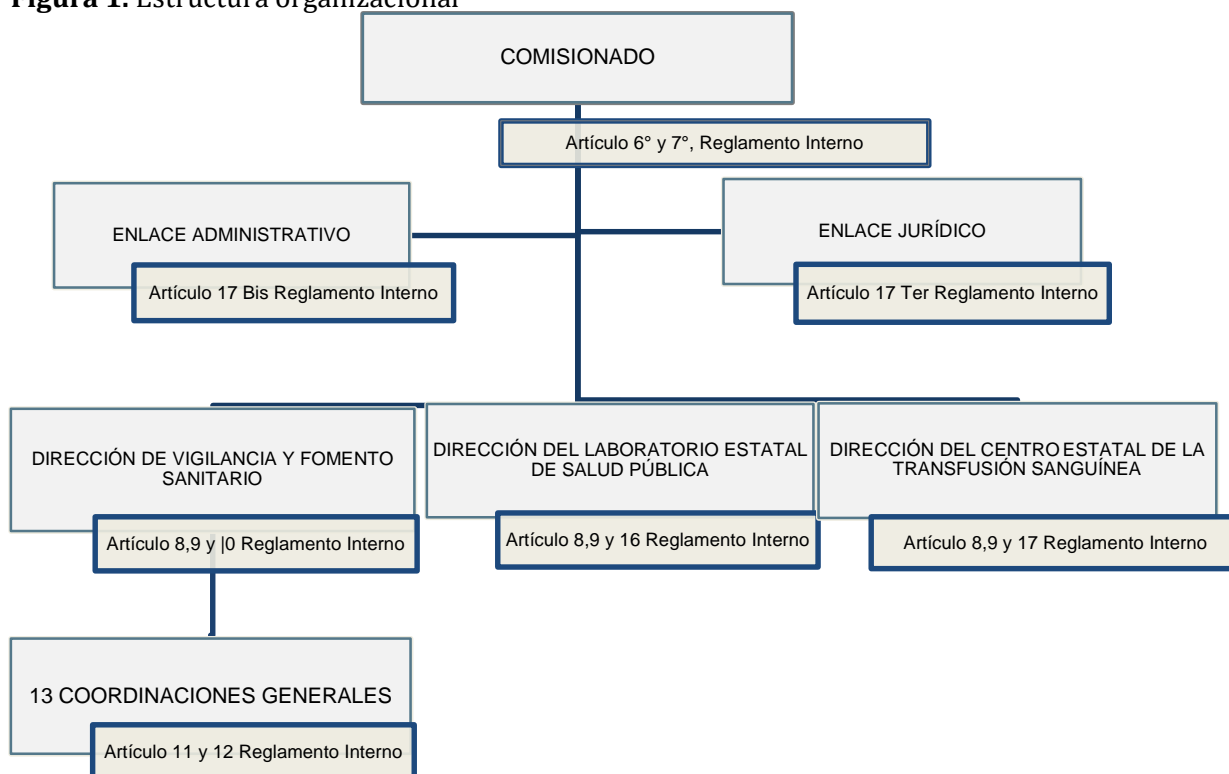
**Figura 1.** Estructura organizacional

COMISIONADO

Artículo 6° y 7°, Reglamento Interno

ENLACE ADMINISTRATIVO

Artículo 17 Bis Reglamento Interno

ENLACE JURÍDICO

Artículo 17 Ter Reglamento Interno

DIRECCIÓN DE VIGILANCIA Y FOMENTO SANITARIO

Artículo 8,9 y |0 Reglamento Interno

DIRECCIÓN DEL LABORATORIO ESTATAL DE SALUD PÚBLICA

Artículo 8,9 y 16 Reglamento Interno

DIRECCIÓN DEL CENTRO ESTATAL DE LA TRANSFUSIÓN SANGUÍNEA

Artículo 8,9 y 17 Reglamento Interno

13 COORDINACIONES GENERALES

Artículo 11 y 12 Reglamento Interno